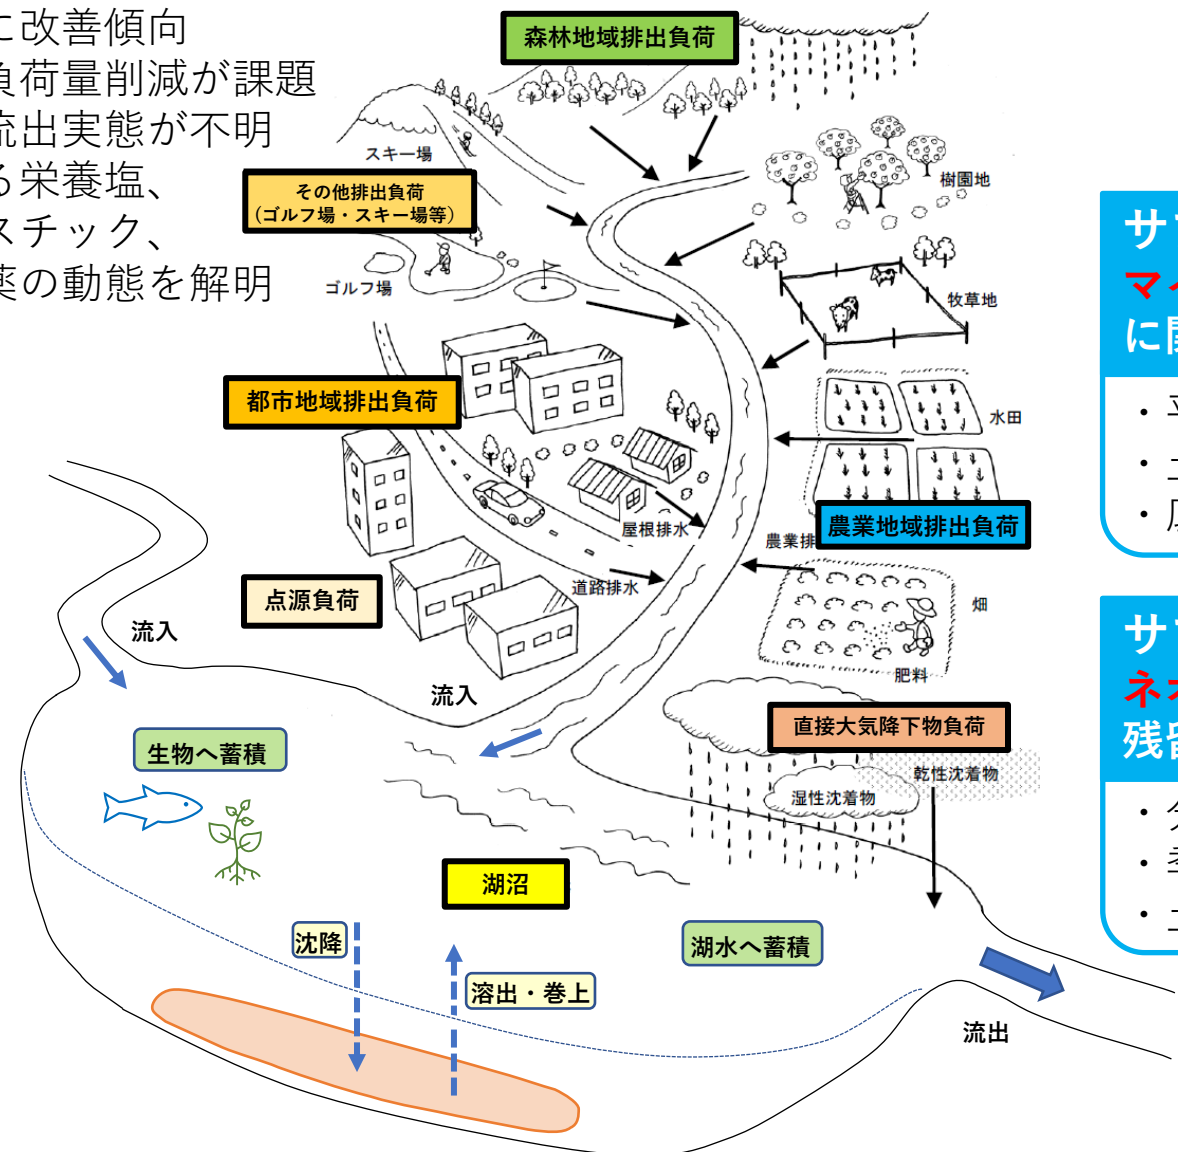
に改善傾向
負荷量削減が課題
流出実態が不明
る栄養塩、
スチック、
薬の動態を解明

森林地域排出負荷
スキー場
その他排出負荷
（ゴルフ場・スキー場等）
ゴルフ場
樹園地
牧草地
都市地域排出負荷
水田
屋根排水
農業排
農業地域排出負荷
点源負荷
道路排水
畑
流入
流入
肥料
直接大気降下物負荷
乾性沈着物
湿性沈着物
生物へ蓄積
湖沼
沈降
溶出・巻上
湖水へ蓄積
流出

サ
マ
に関
・ 平
・ エ
・ 原

サ
ネ
残留
・ タ
・ 学
・ エ